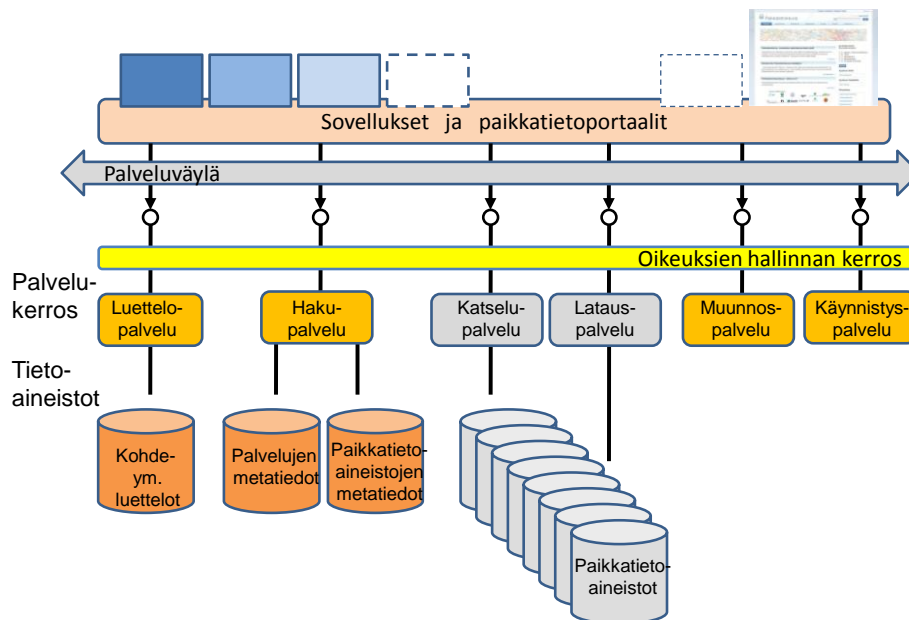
Sovellukset ja paikkatietoportaalit

Palveluväylä

Oikeuksien hallinnan kerros

Palvelukerros

Luettelopalvelu

Hakupalvelu

Katselupalvelu

Latauspalvelu

Muunnospalvelu

Käynnistyspalvelu

Tietoaineistot

Kohdeym. luettelot

Palvelujen metatiedot

Paikkatietoaineistojen metatiedot

Paikkatietoaineistot